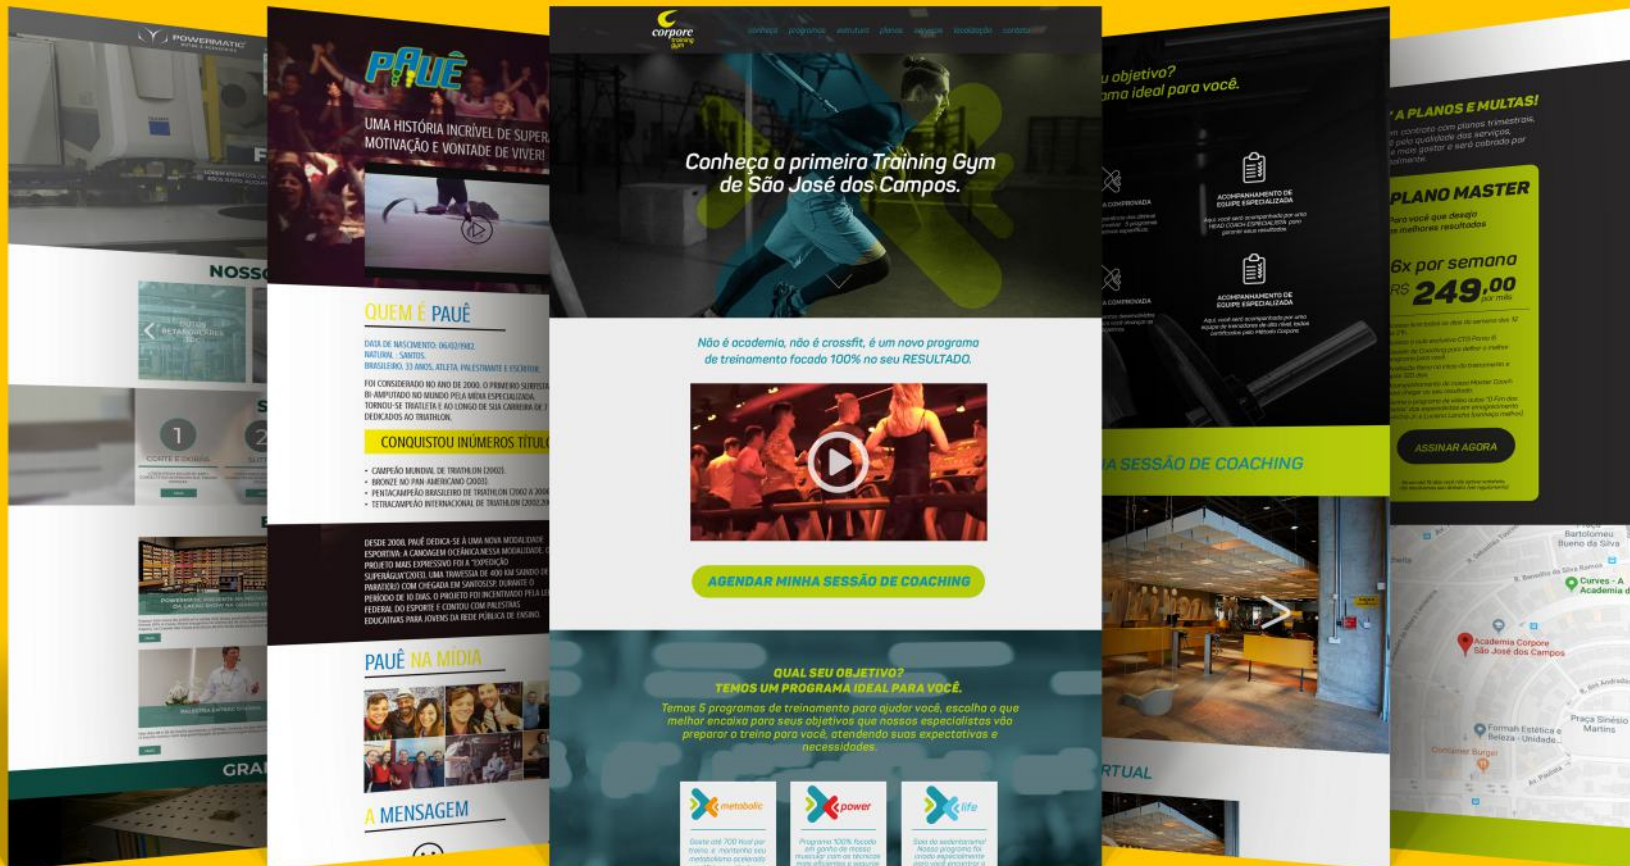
POWERMATIC

NOSS

1

2

GRA

PAUÊ

UMA HISTÓRIA INCRÍVEL DE SUPER MOTIVAÇÃO E VONTADE DE VIVER!

QUEM É PAUÊ

DATA DE NASCIMENTO: 06/02/1982.
NATURAL: SANTOS.
BRASILEIRO, 33 ANOS, ATLETA, PALESTRANTE E ESCRITOR.

FOI CONSIDERADO NO ANO DE 2000, O PRIMEIRO SURFISTA BI-AMPUTADO NO MUNDO PELA MÍDIA ESPECIALIZADA. TORNOU-SE TRIATLETA E AO LONGO DE SUA CARREIRA DE 7 DEDICADOS AO TRIATHLON.

CONQUISTOU INÚMEROS TÍTUL

• CAMPEÃO MUNDIAL DE TRIATHLON (2002).
• BRONZE NO PAN-AMERICANO (2003).
• PENTACAMPEÃO BRASILEIRO DE TRIATHLON (2002 A 2006
• TETRACAMPEÃO INTERNACIONAL DE TRIATHLON (2002,20

DESDE 2008, PAUÊ DEDICA-SE À UMA NOVA MODALIDADE ESPORTIVA: A CANOAGEM OCEÂNICA.NESSA MODALIDADE, O PROJETO MAIS EXPRESSIVO FOI A "EXPEDIÇÃO SUPERÁGUA"(2013), UMA TRAVESSIA DE 400 KM SAINDO DE PARATI(RJ) COM CHEGADA EM SANTOS(SP) DURANTE O PERÍODO DE 10 DIAS. O PROJETO FOI INCENTIVADO PELA LEI FEDERAL DO ESPORTE E CONTOU COM PALESTRAS EDUCATIVAS PARA JOVENS DA REDE PÚBLICA DE ENSINO.

PAUÊ NA MÍDIA

A MENSAGEM

corpore training gym

conheça programas estrutura planos equipe localização contato

Conheça a primeira Training Gym de São José dos Campos.

Não é academia, não é crossfit, é um novo programa de treinamento focado 100% no seu RESULTADO.

AGENDAR MINHA SESSÃO DE COACHING

QUAL SEU OBJETIVO?
TEMOS UM PROGRAMA IDEAL PARA VOCÊ.

Temos 5 programas de treinamento para ajudar você, escolha o que melhor encaixa para seus objetivos que nossos especialistas vão preparar o treino para você, atendendo suas expectativas e necessidades.

metabolic

power

life

u objetivo?
ama ideal para você.

A COMPROVADA

ACOMPANHAMENTO DE EQUIPE ESPECIALIZADA

A COMPROVADA

ACOMPANHAMENTO DE EQUIPE ESPECIALIZADA

A SESSÃO DE COACHING

RTUAL

A PLANOS E MULTAS!

PLANO MASTER

6x por semana

R$ 249,00 por mês

ASSINAR AGORA

Bartolomeu Bueno da Silva

Curves - A Academia

Academia Corpore São José dos Campos

Formah Estética e Beleza - Unidade...

Praça Sinésio Martins

Container Burger